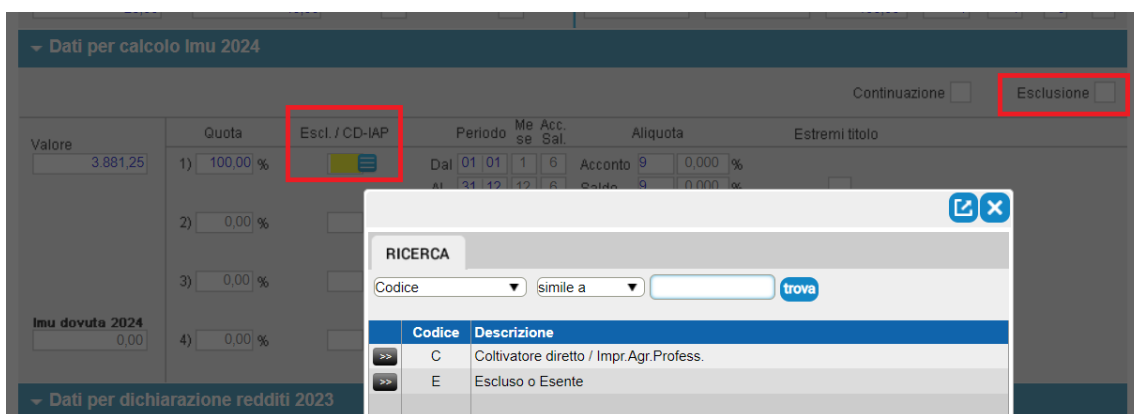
Dati per calcolo Imu 2024

Continuazione

Esclusione

Valore

3.881,25

Quota

Escl. / CD-IAP

Periodo

Mese

Acc. Sal.

Aliquota

Estremi titolo

1) 100,00 %

Dal 01 01 1 6 Acconto 9 0,000 %

Al 31 12 12 6 Saldo 9 0,000 %

2) 0,00 %

3) 0,00 %

Imu dovuta 2024

0,00

4) 0,00 %

RICERCA

Codice

simile a

trova

| | Codice | Descrizione |
|---|---|---|
| >> | C | Coltivatore diretto / Impr.Agr.Profess. |
| >> | E | Escluso o Esente |

Dati per dichiarazione redditi 2023